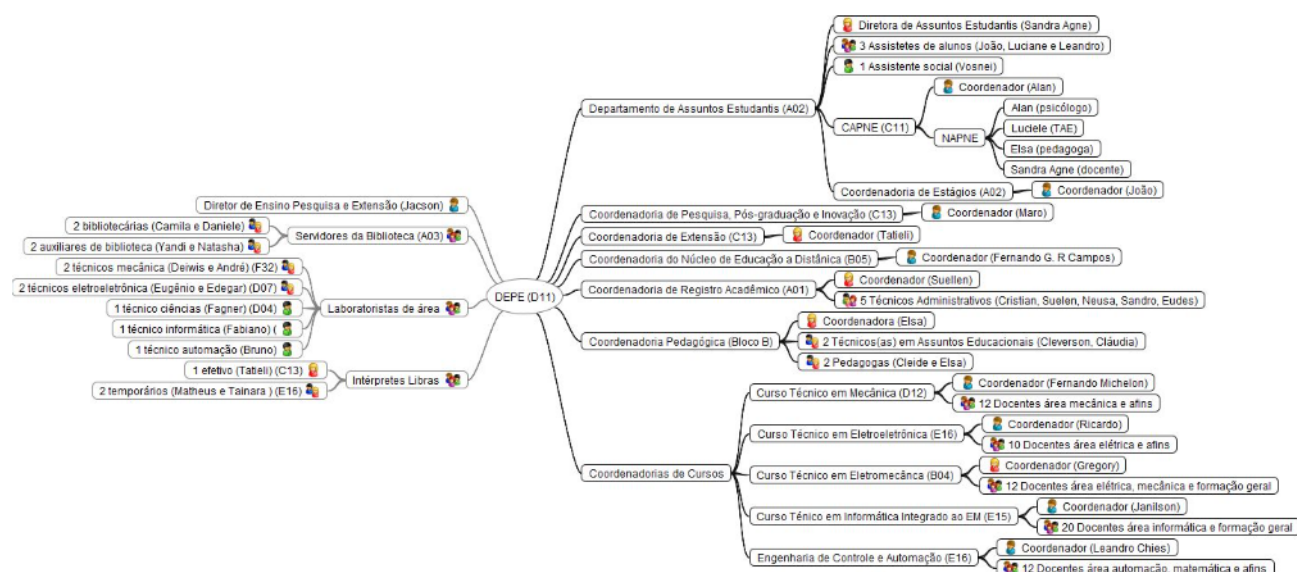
DEPE (D11)

Diretor de Ensino Pesquisa e Extensão (Jacson)

Servidores da Biblioteca (A03)
2 bibliotecárias (Camila e Daniele)
2 auxiliares de biblioteca (Yandi e Natasha)

Laboratoristas de área
2 técnicos mecânica (Deiwis e André) (F32)
2 técnicos eletroeletrônica (Eugênio e Edegar) (D07)
1 técnico ciências (Fagner) (D04)
1 técnico informática (Fabiano) (
1 técnico automação (Bruno)

Intérpretes Libras
1 efetivo (Tatieli) (C13)
2 temporários (Matheus e Tainara ) (E16)

Departamento de Assuntos Estudantis (A02)
Diretora de Assuntos Estudantis (Sandra Agne)
3 Assistetes de alunos (João, Luciane e Leandro)
1 Assistente social (Vosnei)
CAPNE (C11)
Coordenador (Alan)
NAPNE
Alan (psicólogo)
Luciele (TAE)
Elsa (pedagoga)
Sandra Agne (docente)
Coordenadoria de Estágios (A02)
Coordenador (João)

Coordenadoria de Pesquisa, Pós-graduação e Inovação (C13)
Coordenador (Maro)

Coordenadoria de Extensão (C13)
Coordenador (Tatieli)

Coordenadoria do Núcleo de Educação a Distância (B05)
Coordenador (Fernando G. R Campos)

Coordenadoria de Registro Acadêmico (A01)
Coordenador (Suellen)
5 Técnicos Administrativos (Cristian, Suelen, Neusa, Sandro, Eudes)

Coordenadoria Pedagógica (Bloco B)
Coordenadora (Elsa)
2 Técnicos(as) em Assuntos Educacionais (Cleverson, Cláudia)
2 Pedagogas (Cleide e Elsa)

Coordenadorias de Cursos
Curso Técnico em Mecânica (D12)
Coordenador (Fernando Michelon)
12 Docentes área mecânica e afins
Curso Técnico em Eletroeletrônica (E16)
Coordenador (Ricardo)
10 Docentes área elétrica e afins
Curso Técnico em Eletromecânca (B04)
Coordenador (Gregory)
12 Docentes área elétrica, mecânica e formação geral
Curso Ténico em Informática Integrado ao EM (E15)
Coordenador (Janilson)
20 Docentes área informática e formação geral
Engenharia de Controle e Automação (E16)
Coordenador (Leandro Chies)
12 Docentes área automação, matemática e afins